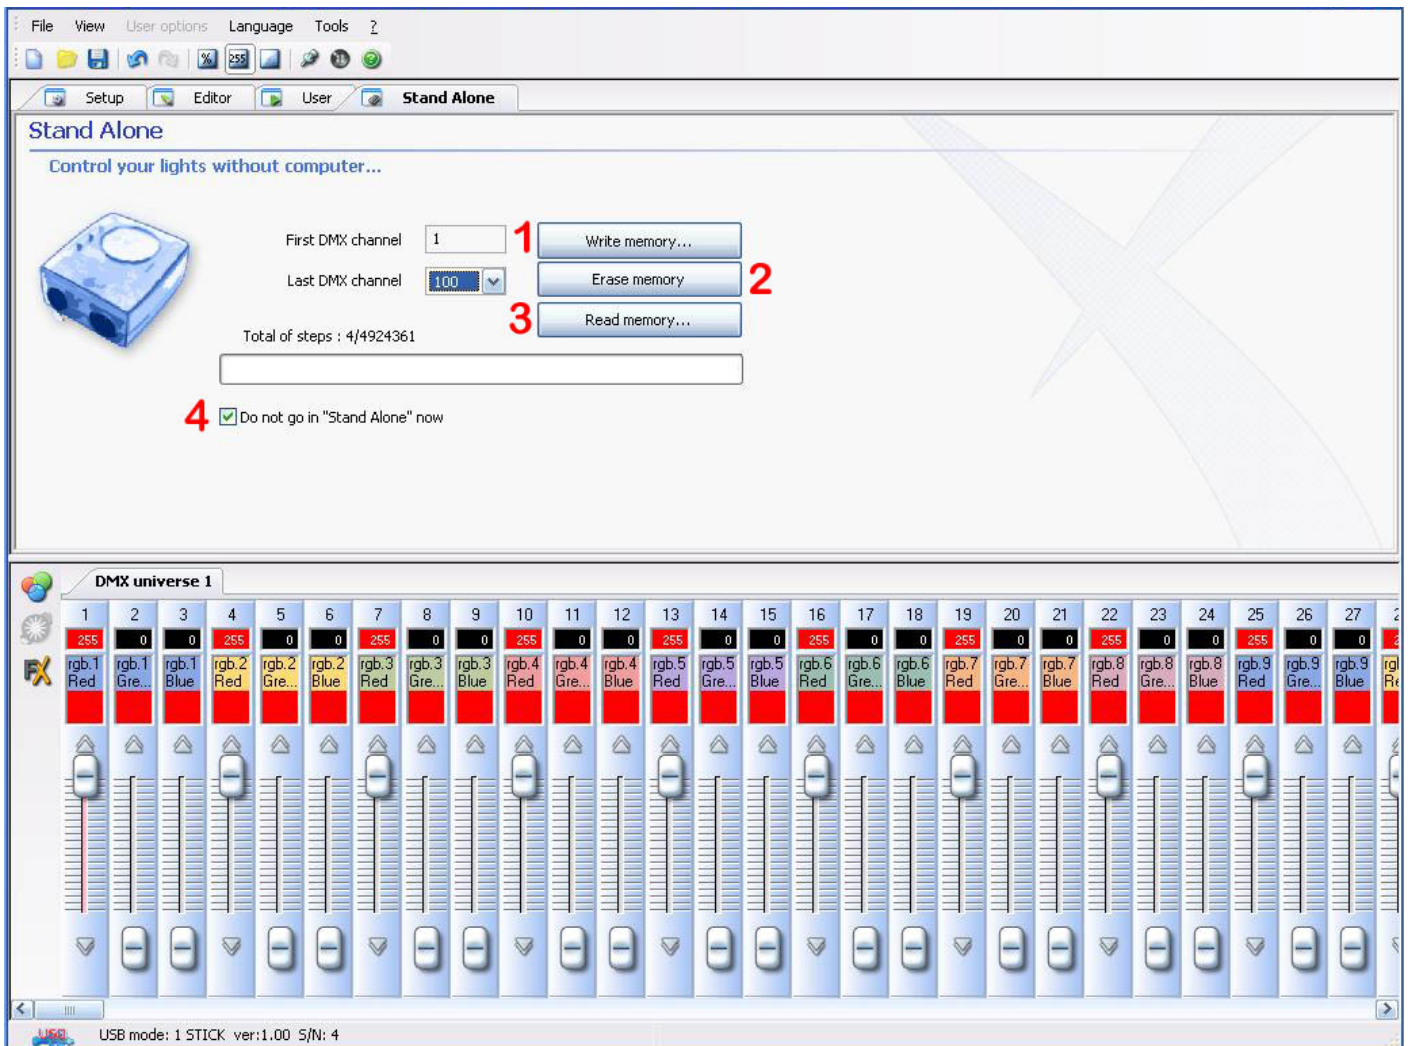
File View User options Language Tools ?

Setup Editor User Stand Alone

Stand Alone

Control your lights without computer...

First DMX channel 1

1 Write memory...

Last DMX channel 100

Erase memory 2

3 Read memory...

Total of steps : 4/4924361

4 Do not go in "Stand Alone" now

DMX universe 1

| 1 | 2 | 3 | 4 | 5 | 6 | 7 | 8 | 9 | 10 | 11 | 12 | 13 | 14 | 15 | 16 | 17 | 18 | 19 | 20 | 21 | 22 | 23 | 24 | 25 | 26 | 27 |
|---|---|---|---|---|---|---|---|---|---|---|---|---|---|---|---|---|---|---|---|---|---|---|---|---|---|---|
| 255 | 0 | 0 | 255 | 0 | 0 | 255 | 0 | 0 | 255 | 0 | 0 | 255 | 0 | 0 | 255 | 0 | 0 | 255 | 0 | 0 | 255 | 0 | 0 | 255 | 0 | 0 |
| rgb.1 Red | rgb.1 Gre... | rgb.1 Blue | rgb.2 Red | rgb.2 Gre... | rgb.2 Blue | rgb.3 Red | rgb.3 Gre... | rgb.3 Blue | rgb.4 Red | rgb.4 Gre... | rgb.4 Blue | rgb.5 Red | rgb.5 Gre... | rgb.5 Blue | rgb.6 Red | rgb.6 Gre... | rgb.6 Blue | rgb.7 Red | rgb.7 Gre... | rgb.7 Blue | rgb.8 Red | rgb.8 Gre... | rgb.8 Blue | rgb.9 Red | rgb.9 Gre... | rgb.9 Blue |

USB mode: 1 STICK ver:1.00 S/N: 4